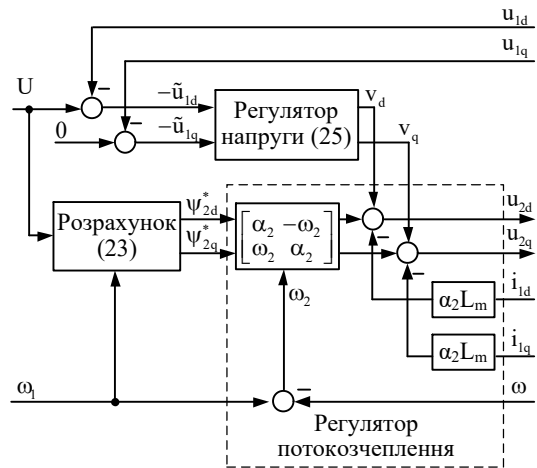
$u_{1d}$

$u_{1q}$

U

–

–

$-\tilde{u}_{1d}$

$-\tilde{u}_{1q}$

0

Регулятор напруги (25)

$v_d$

$v_q$

Розрахунок (23)

$\psi^*_{2d}$

$\psi^*_{2q}$

$\begin{bmatrix} \alpha_2 & -\omega_2 \\ \omega_2 & \alpha_2 \end{bmatrix}$

–

–

$u_{2d}$

$u_{2q}$

$\omega_2$

$\alpha_2 L_m$

$i_{1d}$

$\alpha_2 L_m$

$i_{1q}$

$\omega_1$

–

$\omega$

Регулятор потокозчеплення